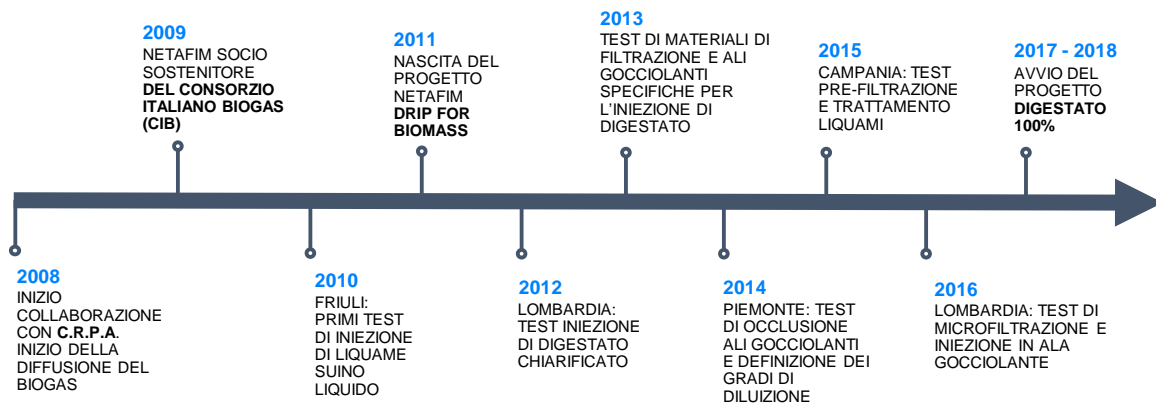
2008
INIZIO COLLABORAZIONE CON C.R.P.A. INIZIO DELLA DIFFUSIONE DEL BIOGAS

2009
NETAFIM SOCIO SOSTENITORE DEL CONSORZIO ITALIANO BIOGAS (CIB)

2010
FRIULI: PRIMI TEST DI INIEZIONE DI LIQUAME SUINO LIQUIDO

2011
NASCITA DEL PROGETTO NETAFIM DRIP FOR BIOMASS

2012
LOMBARDIA: TEST INIEZIONE DI DIGESTATO CHIARIFICATO

2013
TEST DI MATERIALI DI FILTRAZIONE E ALI GOCCIOLANTI SPECIFICHE PER L'INIEZIONE DI DIGESTATO

2014
PIEMONTE: TEST DI OCCLUSIONE ALI GOCCIOLANTI E DEFINIZIONE DEI GRADI DI DILUIZIONE

2015
CAMPANIA: TEST PRE-FILTRAZIONE E TRATTAMENTO LIQUAMI

2016
LOMBARDIA: TEST DI MICROFILTRAZIONE E INIEZIONE IN ALA GOCCIOLANTE

2017 - 2018
AVVIO DEL PROGETTO DIGESTATO 100%